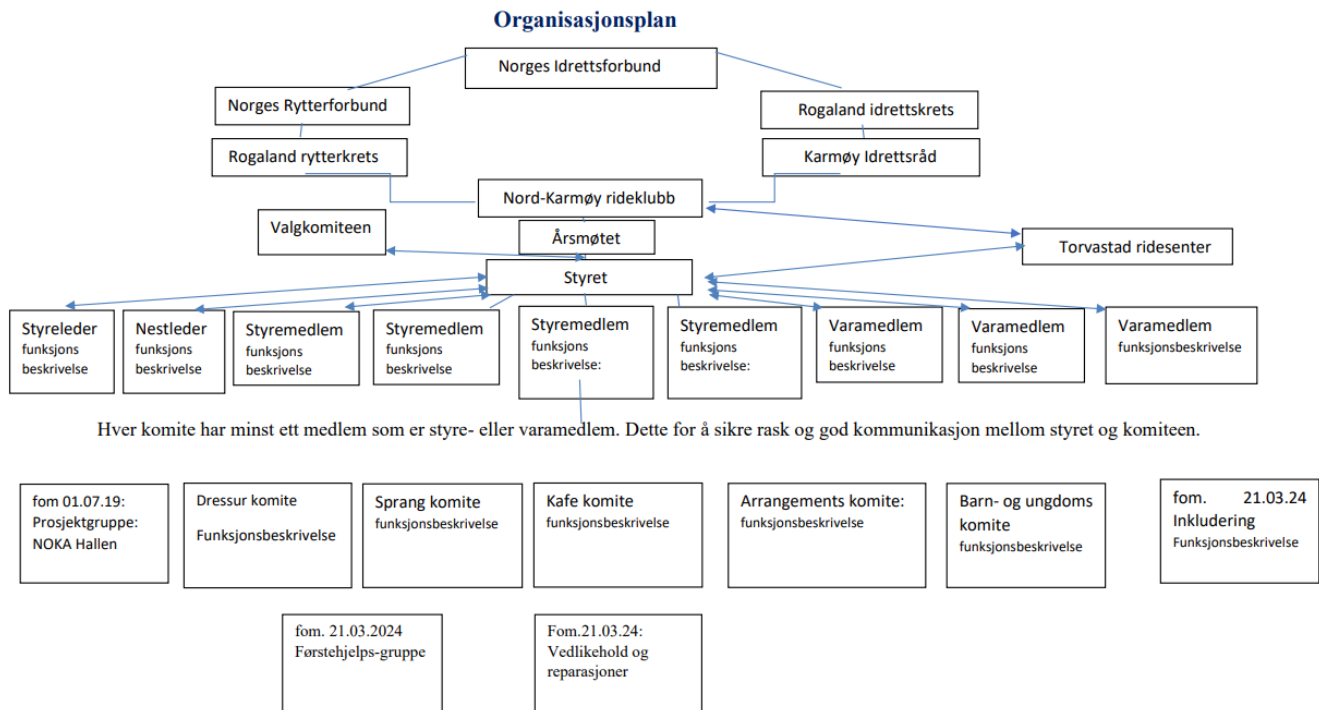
Organisasjonsplan

Norges Idrettsforbund

Norges Rytterforbund

Rogaland idrettskrets

Rogaland rytterkrets

Karmøy Idrettsråd

Nord-Karmøy rideklubb

Valgkomiteen

Årsmøtet

Torvastad ridesenter

Styret

Styreleder funksjons beskrivelse

Nestleder funksjons beskrivelse

Styremedlem funksjons beskrivelse

Styremedlem funksjons beskrivelse

Styremedlem funksjons beskrivelse:

Styremedlem funksjons beskrivelse:

Varamedlem funksjons beskrivelse

Varamedlem funksjons beskrivelse

Varamedlem funksjonsbeskrivelse

Hver komite har minst ett medlem som er styre- eller varamedlem. Dette for å sikre rask og god kommunikasjon mellom styret og komiteen.

fom 01.07.19: Prosjektgruppe: NOKA Hallen

Dressur komite

Funksjonsbeskrivelse

Sprang komite funksjonsbeskrivelse

Kafe komite funksjonsbeskrivelse

Arrangements komite: funksjonsbeskrivelse

Barn- og ungdoms komite funksjonsbeskrivelse

fom. 21.03.24 Inkludering Funksjonsbeskrivelse

fom. 21.03.2024 Førstehjelps-gruppe

Fom.21.03.24: Vedlikehold og reparasjoner